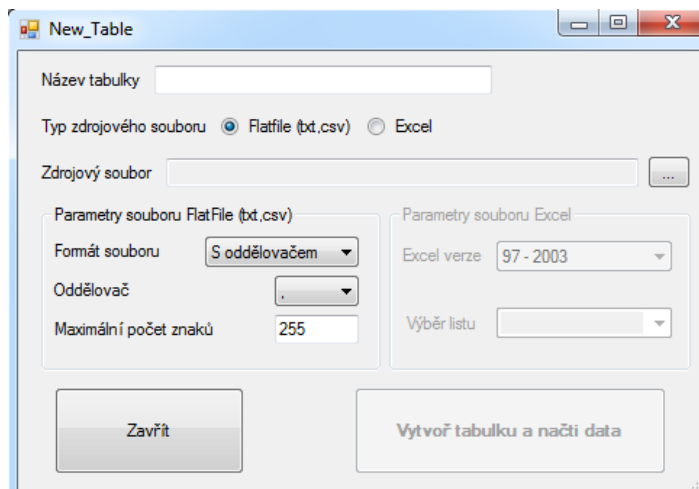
New_Table

Název tabulky

Typ zdrojového souboru Flatfile (txt,csv) Excel

Zdrojový soubor ...

Parametry souboru FlatFile (txt,csv)

Formát souboru S oddělovačem

Oddělovač ,

Maximální počet znaků 255

Parametry souboru Excel

Excel verze 97 - 2003

Výběr listu

Zavřít

Vytvoř tabulku a načti data